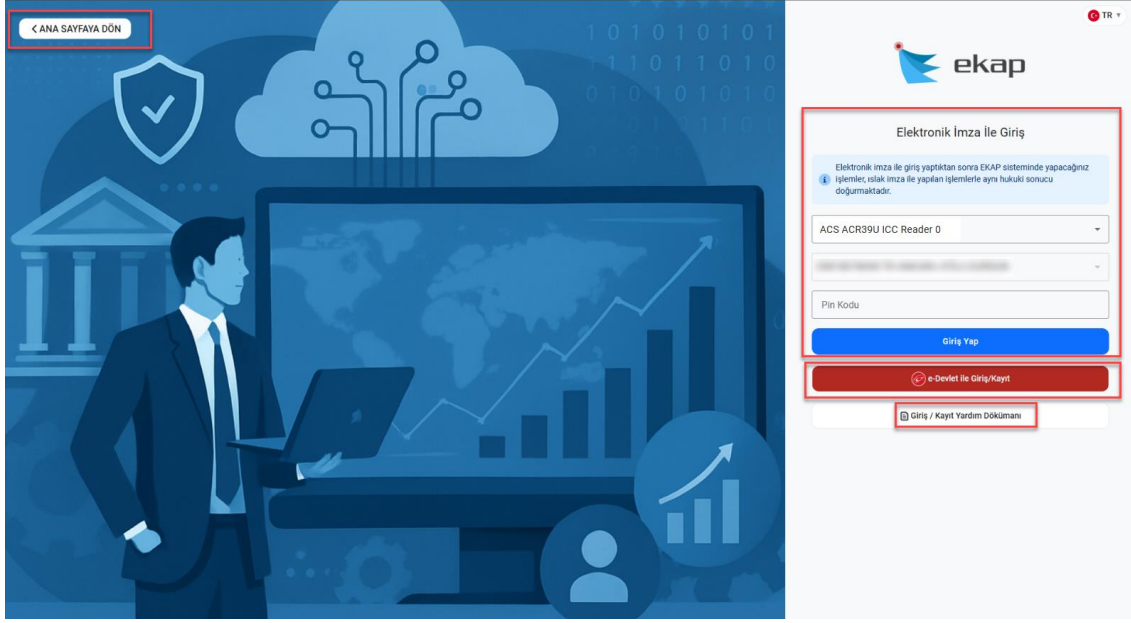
< ANA SAYFAYA DÖN

1 0 1 0 1 0 1 0 1
1 1 0 1 1 0 1 0
0 1 0 1 0 1 0 1 0

TR

ekap

Elektronik İmza İle Giriş

Elektronik imza ile giriş yaptıktan sonra EKAP sisteminde yapacağınız işlemler, ıslak imza ile yapılan işlemlerle aynı hukuki sonucu doğurmaktadır.

ACS ACR39U ICC Reader 0

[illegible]

Pin Kodu

Giriş Yap

e-Devlet ile Giriş/Kayıt

Giriş / Kayıt Yardım Dökümanı